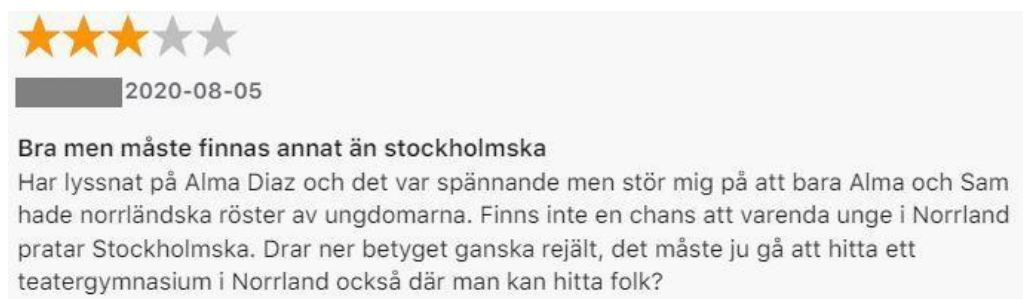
2020-08-05

Bra men måste finnas annat än stockholmska
Har lyssnat på Alma Diaz och det var spännande men stör mig på att bara Alma och Sam hade norrländska röster av ungdomarna. Finns inte en chans att varenda unge i Norrland pratar Stockholmska. Drar ner betyget ganska rejält, det måste ju gå att hitta ett teatergymnasium i Norrland också där man kan hitta folk?